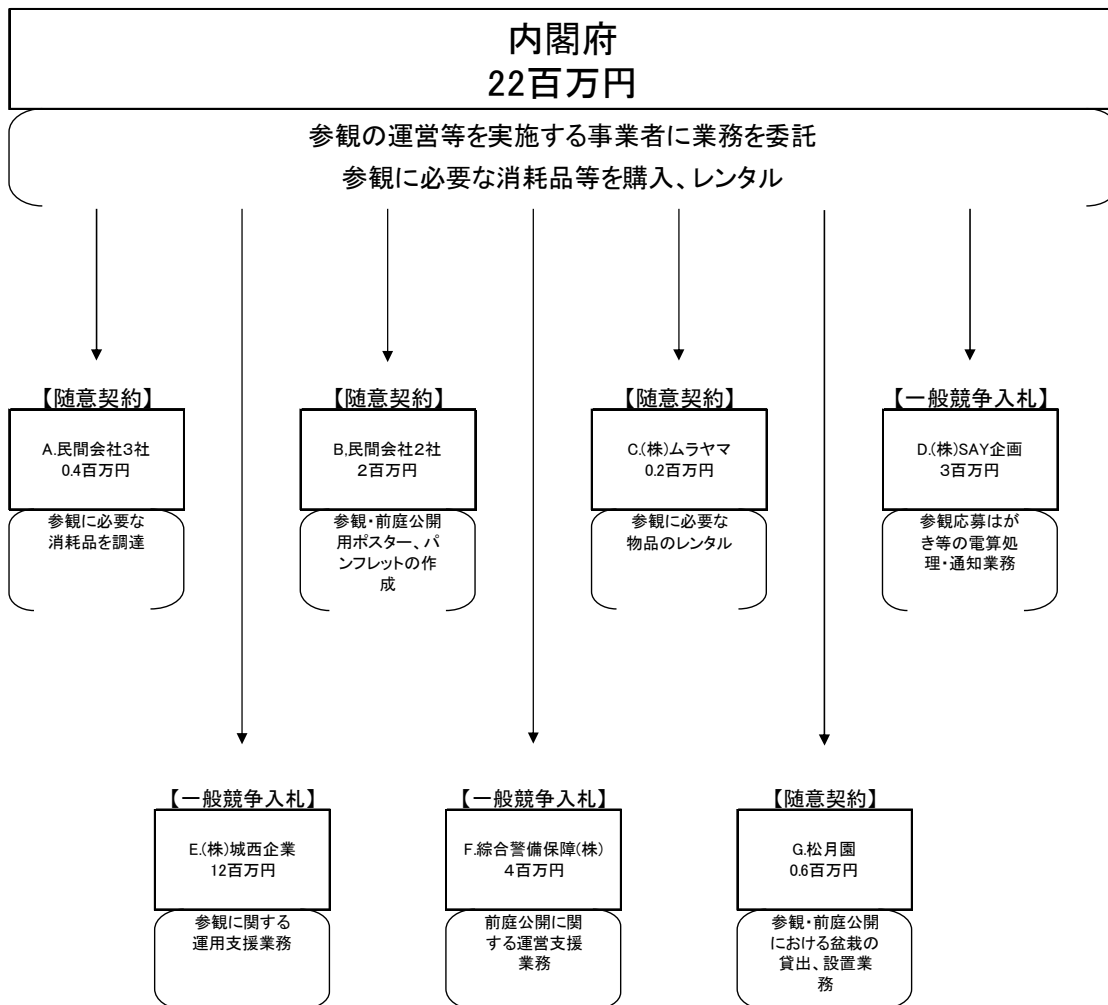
内閣府
22百万円

参観の運営等を実施する事業者に業務を委託
参観に必要な消耗品等を購入、レンタル

【随意契約】
A.民間会社3社
0.4百万円
参観に必要な消耗品を調達

【随意契約】
B.民間会社2社
2百万円
参観・前庭公開用ポスター、パンフレットの作成

【随意契約】
C.(株)ムラヤマ
0.2百万円
参観に必要な物品のレンタル

【一般競争入札】
D.(株)SAY企画
3百万円
参観応募はがき等の電算処理・通知業務

【一般競争入札】
E.(株)城西企業
12百万円
参観に関する運用支援業務

【一般競争入札】
F.綜合警備保障(株)
4百万円
前庭公開に関する運営支援業務

【随意契約】
G.松月園
0.6百万円
参観・前庭公開における盆栽の貸出、設置業務